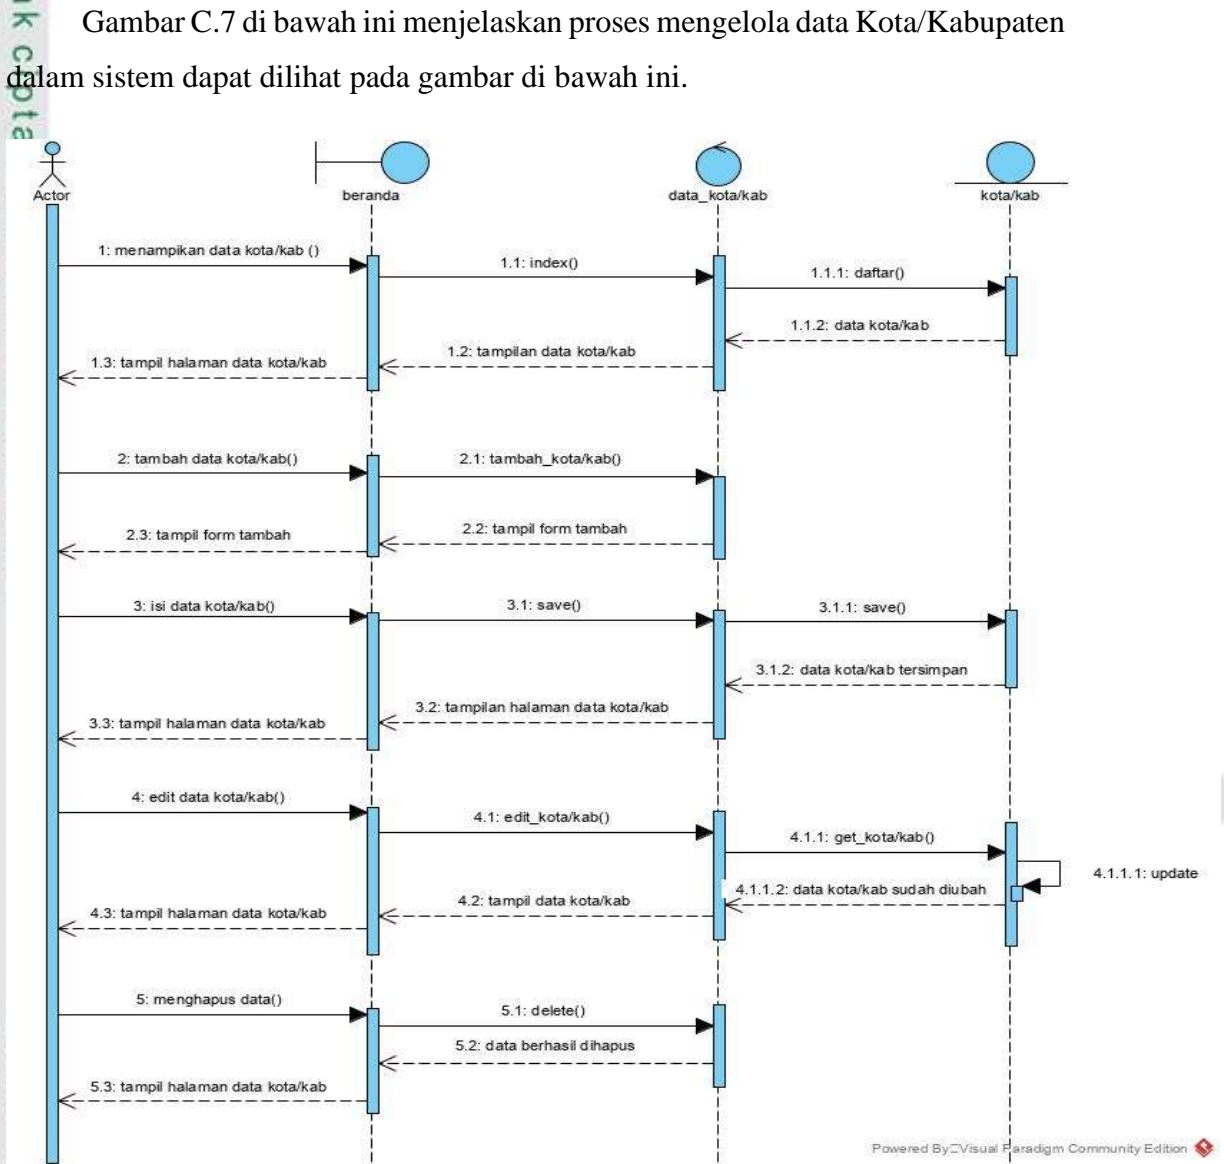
k cipta

Gambar C.7 di bawah ini menjelaskan proses mengelola data Kota/Kabupaten dalam sistem dapat dilihat pada gambar di bawah ini.

Actor
beranda
data_kota/kab
kota/kab

1: menampikan data kota/kab ()
1.1: index()
1.1.1: daftar()
1.1.2: data kota/kab
1.2: tampilan data kota/kab
1.3: tampil halaman data kota/kab

2: tambah data kota/kab()
2.1: tambah_kota/kab()
2.2: tampil form tambah
2.3: tampil form tambah

3: isi data kota/kab()
3.1: save()
3.1.1: save()
3.1.2: data kota/kab tersimpan
3.2: tampilan halaman data kota/kab
3.3: tampil halaman data kota/kab

4: edit data kota/kab()
4.1: edit_kota/kab()
4.1.1: get_kota/kab()
4.1.1.1: update
4.1.1.2: data kota/kab sudah diubah
4.2: tampil data kota/kab
4.3: tampil halaman data kota/kab

5: menghapus data()
5.1: delete()
5.2: data berhasil dihapus
5.3: tampil halaman data kota/kab

Powered By Visual Paradigm Community Edition